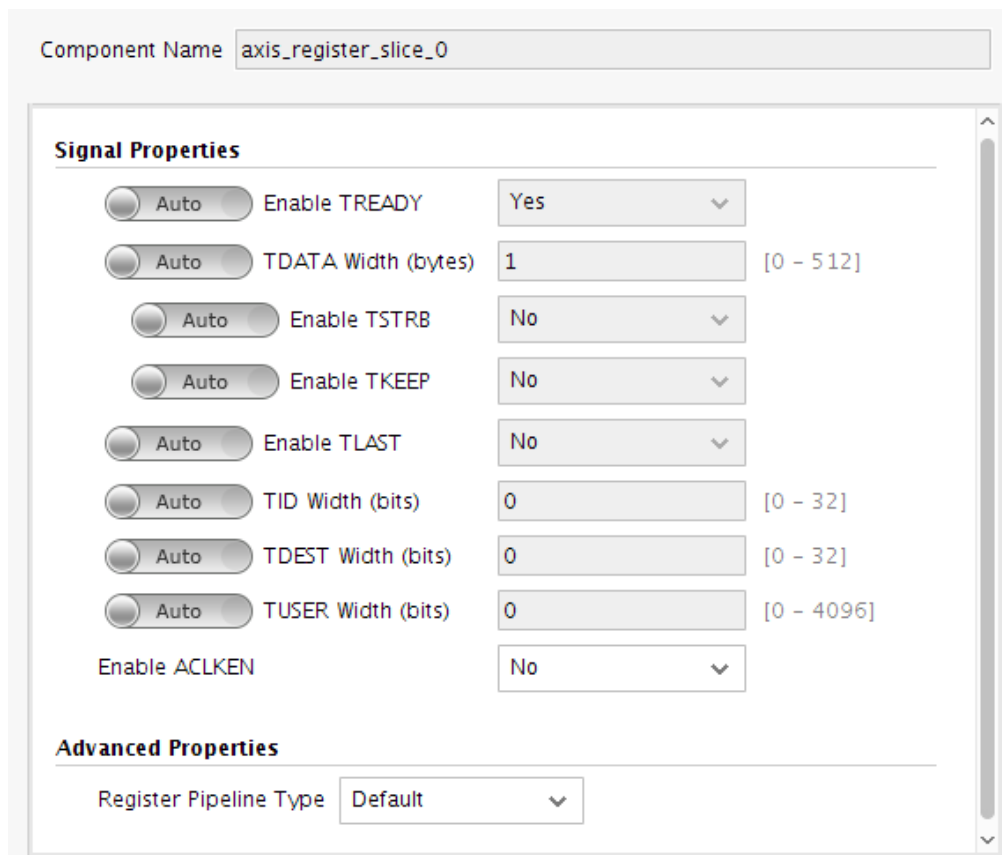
Component Name axis_register_slice_0

Signal Properties

Auto Enable TREADY Yes

Auto TDATA Width (bytes) 1 [0 – 512]

Auto Enable TSTRB No

Auto Enable TKEEP No

Auto Enable TLAST No

Auto TID Width (bits) 0 [0 – 32]

Auto TDEST Width (bits) 0 [0 – 32]

Auto TUSER Width (bits) 0 [0 – 4096]

Enable ACLKEN No

Advanced Properties

Register Pipeline Type Default